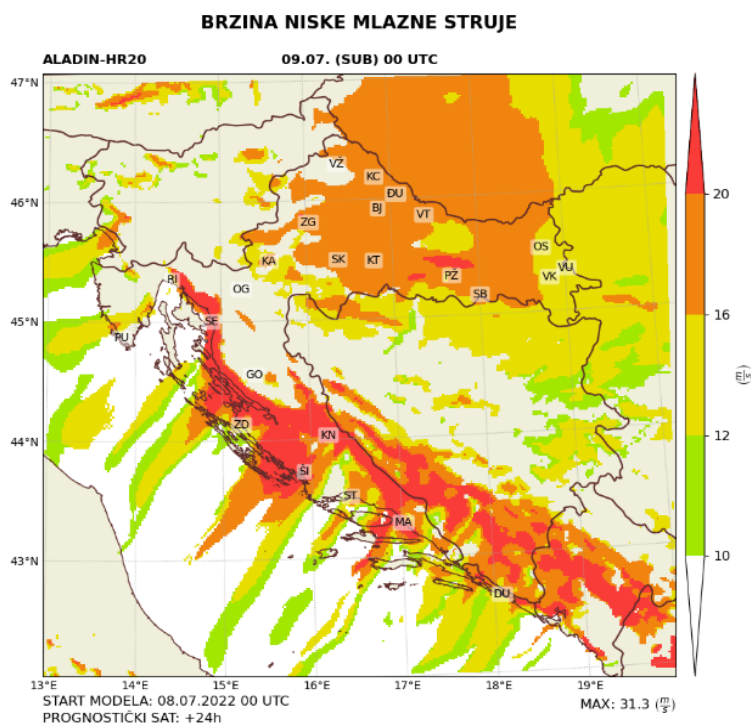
BRZINA NISKE MLAZNE STRUJE

ALADIN-HR20

09.07. (SUB) 00 UTC

47°N
46°N
45°N
44°N
43°N

VŽ
KC
ĐU
BJ
VT
ZG
KA
SK
KT
OS
VU
VK
PŽ
SB
RI
OG
SE
PU
GO
ZD
KN
ŠI
ST
MA
DU

13°E
14°E
15°E
16°E
17°E
18°E
19°E

20
16
12
10

$(\frac{m}{s})$

START MODELA: 08.07.2022 00 UTC
PROGNOSTIČKI SAT: +24h

MAX: 31.3 $(\frac{m}{s})$